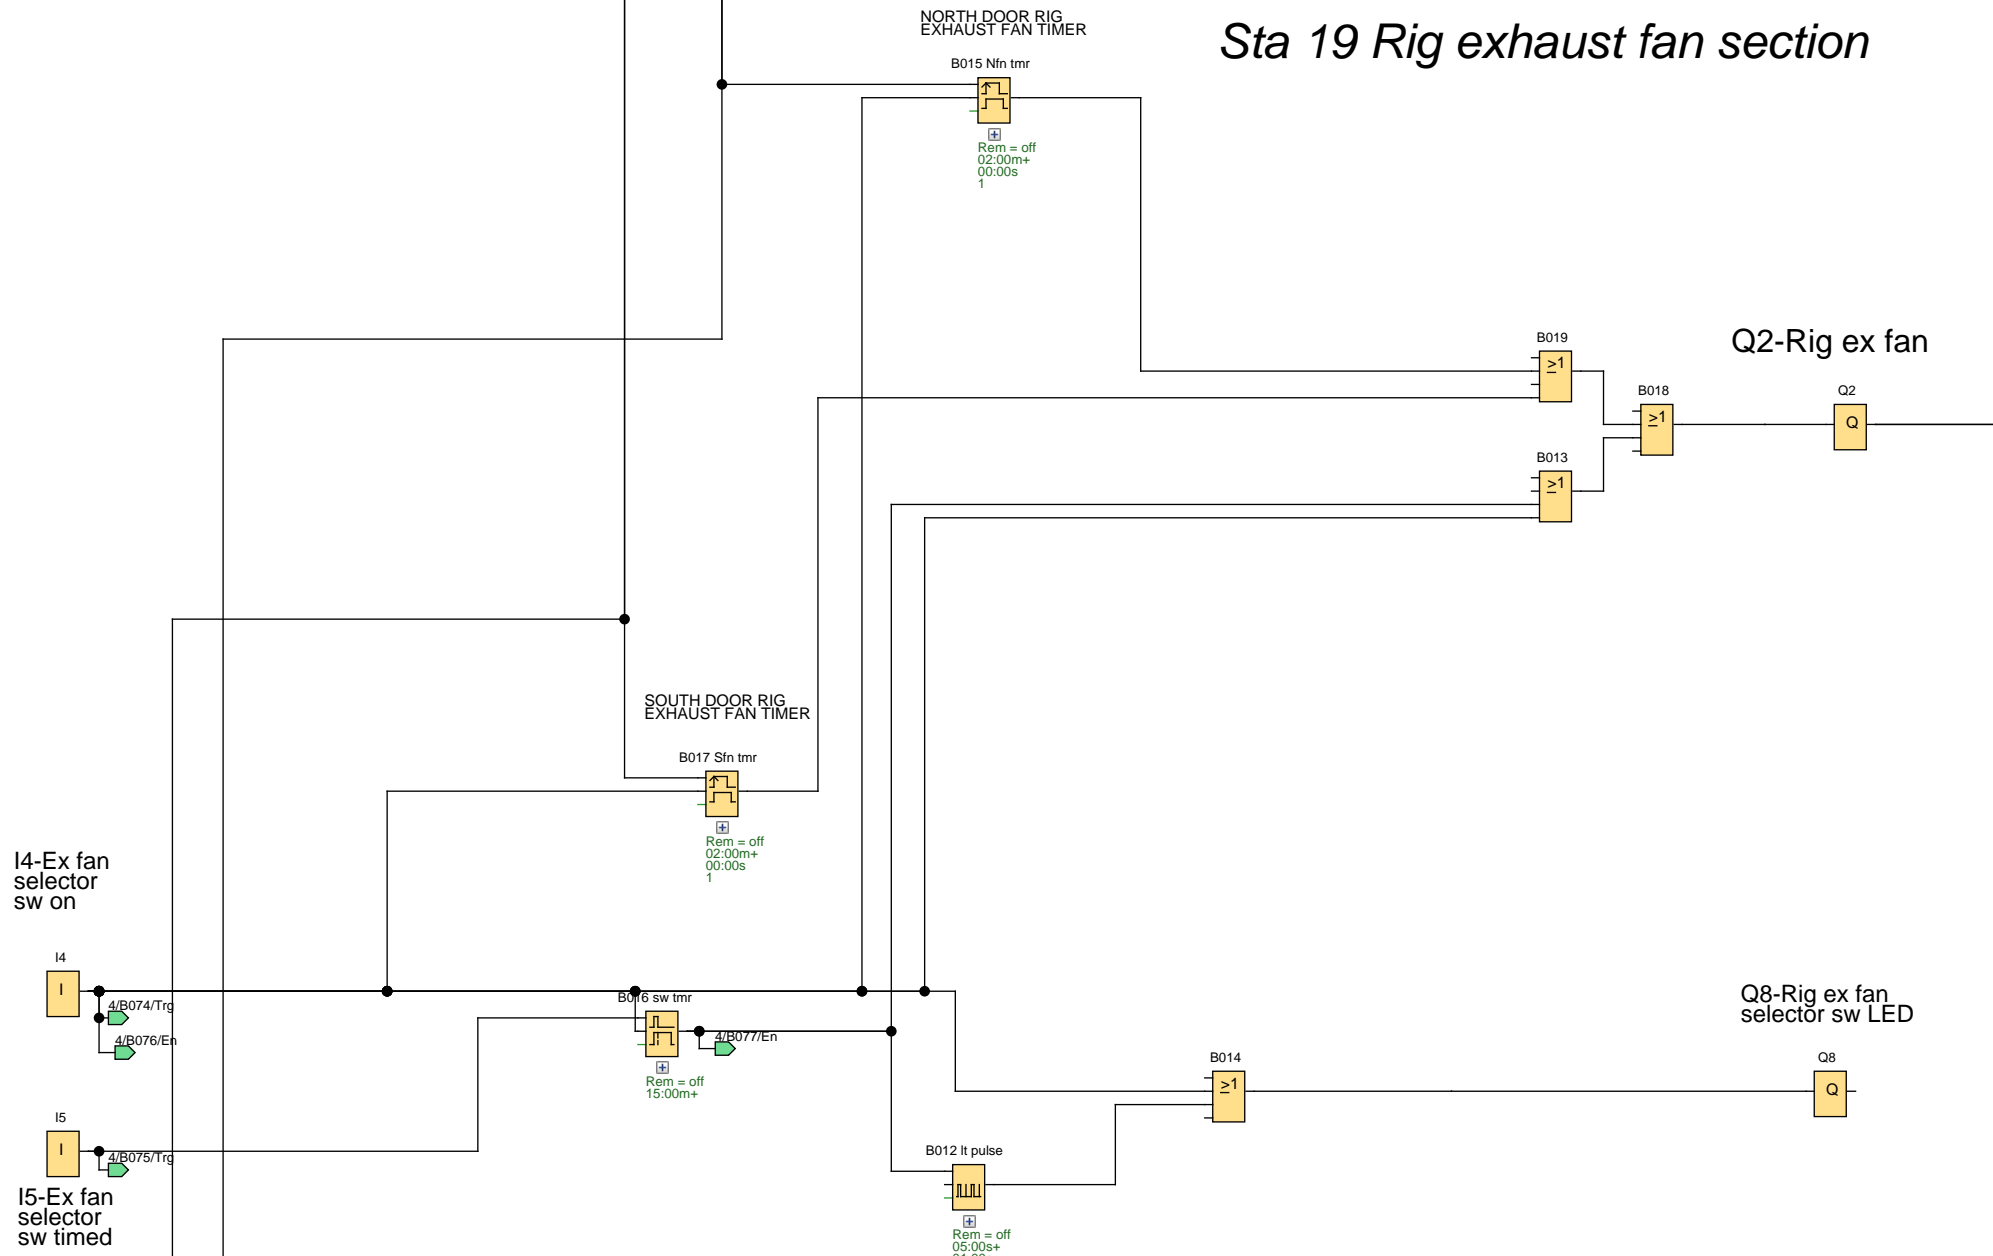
Sta 19 Rig exhaust fan section

NORTH DOOR RIG EXHAUST FAN TIMER

B015 Nfn tmr

Rem = off
02:00m+
00:00s
1

B019

$\geq1$

Q2-Rig ex fan

B018

$\geq1$

Q2

Q

B013

$\geq1$

SOUTH DOOR RIG EXHAUST FAN TIMER

B017 Sfn tmr

Rem = off
02:00m+
00:00s
1

I4-Ex fan selector sw on

I4

I

4/B074/Trg

4/B076/En

B016 sw tmr

4/B077/En

Rem = off
15:00m+

Q8-Rig ex fan selector sw LED

B014

$\geq1$

Q8

Q

I5

I

4/B075/Trg

I5-Ex fan selector sw timed

B012 lt pulse

Rem = off
05:00s+
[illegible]